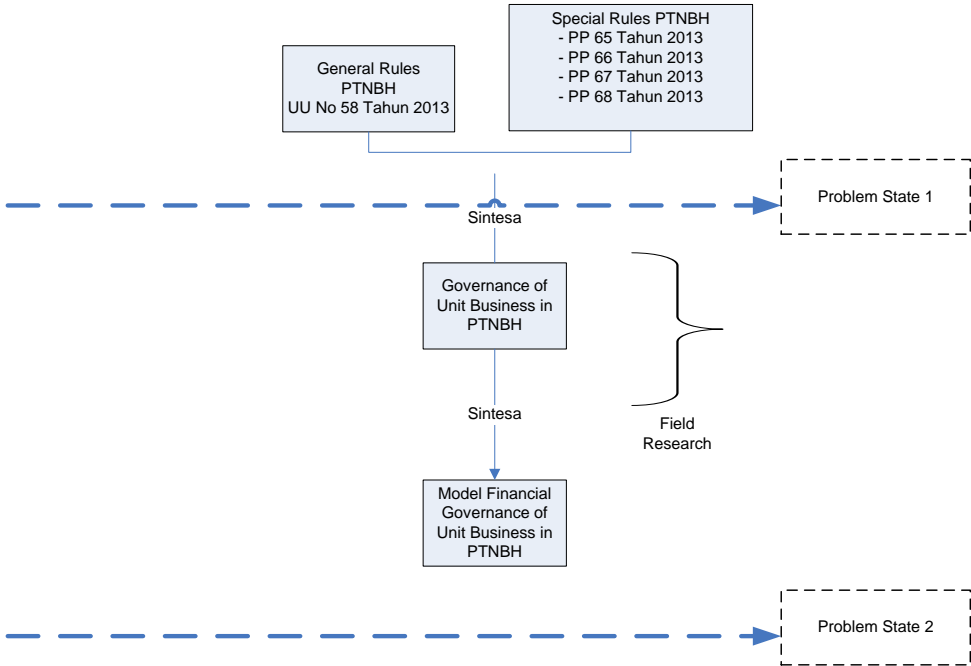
General Rules
PTNBH
UU No 58 Tahun 2013

Special Rules PTNBH
- PP 65 Tahun 2013
- PP 66 Tahun 2013
- PP 67 Tahun 2013
- PP 68 Tahun 2013

Problem State 1

Sintesa

Governance of Unit Business in PTNBH

Sintesa

Field Research

Model Financial Governance of Unit Business in PTNBH

Problem State 2